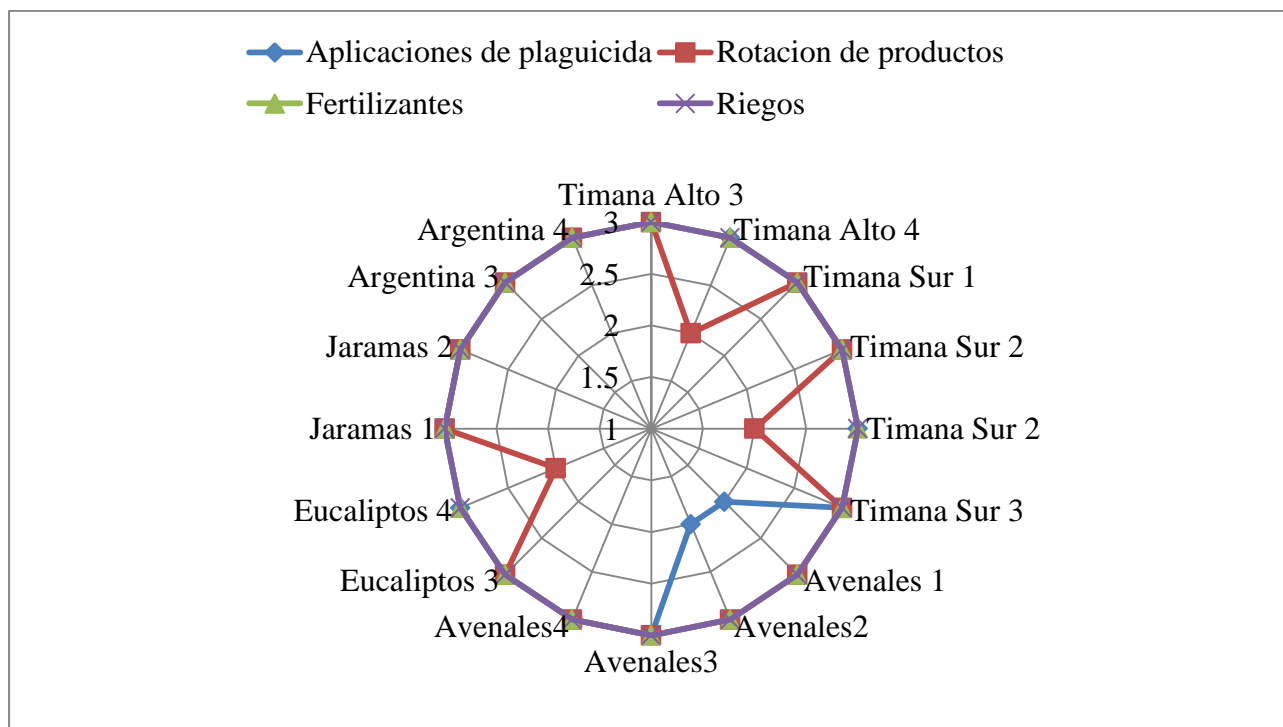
Aplicaciones de plaguicida
Rotacion de productos
Fertilizantes
Riegos

Timana Alto 3
3
2.5
2
1.5
1
Timana Alto 4
Timana Sur 1
Timana Sur 2
Timana Sur 2
Timana Sur 3
Avenales 1
Avenales2
Avenales3
Avenales4
Eucaliptos 3
Eucaliptos 4
Jaramas 1
Jaramas 2
Argentina 3
Argentina 4